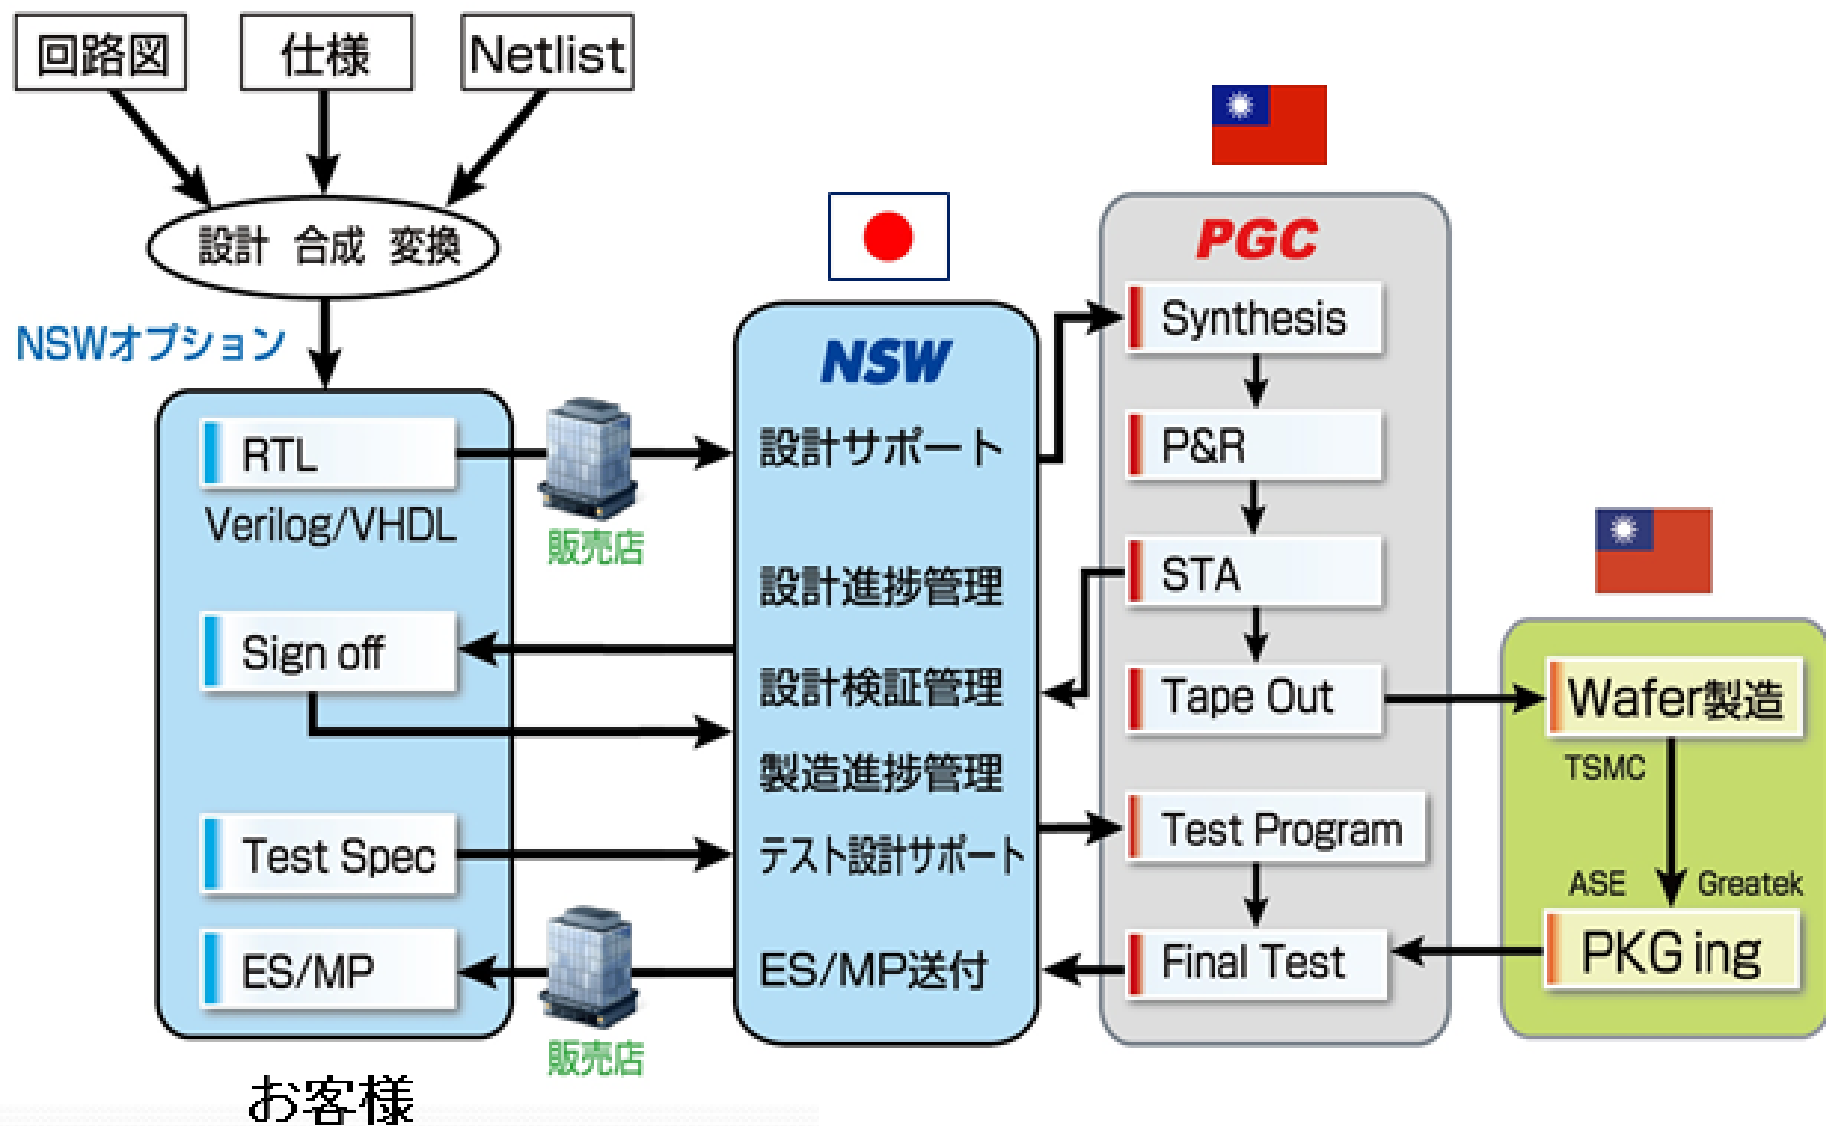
回路図

仕様

Netlist

設計 合成 変換

NSWオプション

RTL

Verilog/VHDL

Sign off

Test Spec

ES/MP

お客様

販売店

販売店

NSW

設計サポート

設計進捗管理

設計検証管理

製造進捗管理

テスト設計サポート

ES/MP送付

PGC

Synthesis

P&R

STA

Tape Out

Test Program

Final Test

Wafer製造

TSMC

ASE

Greatek

PKG ing